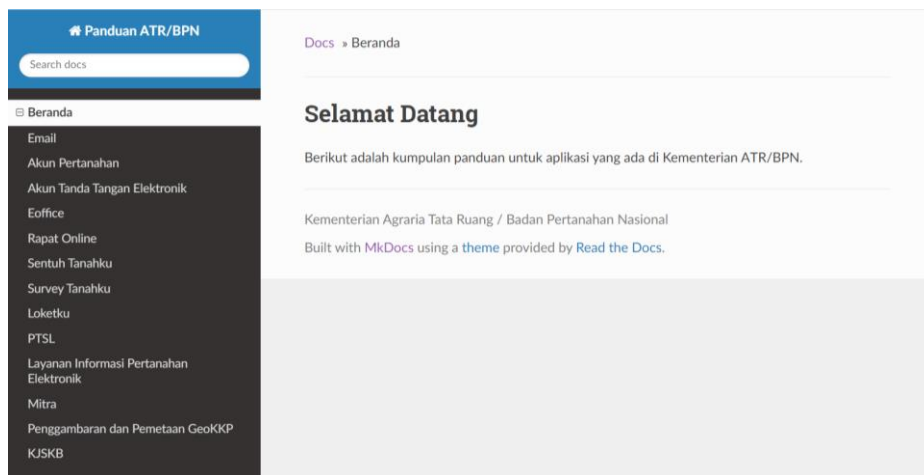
Panduan ATR/BPN

Search docs

⊟ Beranda
Email
Akun Pertanahan
Akun Tanda Tangan Elektronik
Eoffice
Rapat Online
Sentuh Tanahku
Survey Tanahku
Loketku
PTSL
Layanan Informasi Pertanahan Elektronik
Mitra
Penggambaran dan Pemetaan GeoKKP
KJSKB

Docs » Beranda

Selamat Datang

Berikut adalah kumpulan panduan untuk aplikasi yang ada di Kementerian ATR/BPN.

Kementerian Agraria Tata Ruang / Badan Pertanahan Nasional

Built with MkDocs using a theme provided by Read the Docs.